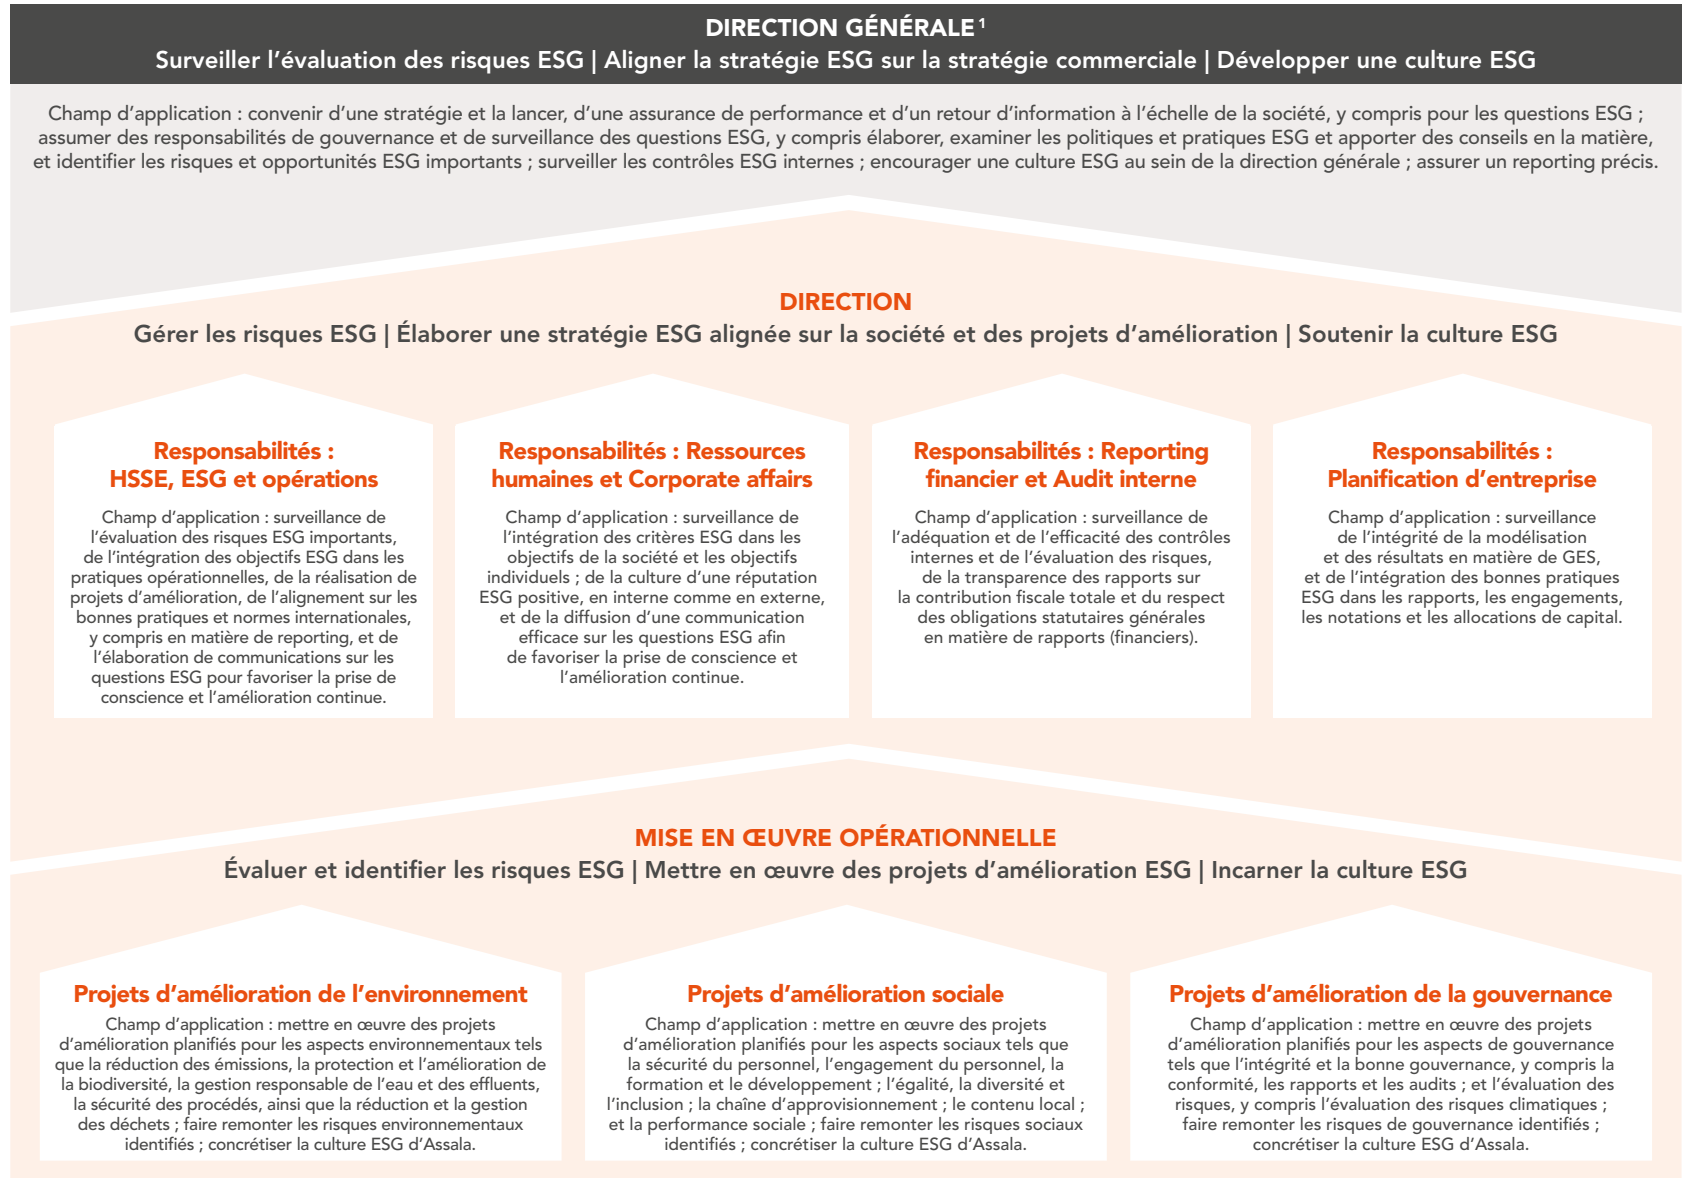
DIRECTION GÉNÉRALE$^1$

Surveiller l'évaluation des risques ESG | Aligner la stratégie ESG sur la stratégie commerciale | Développer une culture ESG

Champ d'application : convenir d'une stratégie et la lancer, d'une assurance de performance et d'un retour d'information à l'échelle de la société, y compris pour les questions ESG ; assumer des responsabilités de gouvernance et de surveillance des questions ESG, y compris élaborer, examiner les politiques et pratiques ESG et apporter des conseils en la matière, et identifier les risques et opportunités ESG importants ; surveiller les contrôles ESG internes ; encourager une culture ESG au sein de la direction générale ; assurer un reporting précis.

DIRECTION

Gérer les risques ESG | Élaborer une stratégie ESG alignée sur la société et des projets d'amélioration | Soutenir la culture ESG

Responsabilités : HSSE, ESG et opérations

Champ d'application : surveillance de l'évaluation des risques ESG importants, de l'intégration des objectifs ESG dans les pratiques opérationnelles, de la réalisation de projets d'amélioration, de l'alignement sur les bonnes pratiques et normes internationales, y compris en matière de reporting, et de l'élaboration de communications sur les questions ESG pour favoriser la prise de conscience et l'amélioration continue.

Responsabilités : Ressources humaines et Corporate affairs

Champ d'application : surveillance de l'intégration des critères ESG dans les objectifs de la société et les objectifs individuels ; de la culture d'une réputation ESG positive, en interne comme en externe, et de la diffusion d'une communication efficace sur les questions ESG afin de favoriser la prise de conscience et l'amélioration continue.

Responsabilités : Reporting financier et Audit interne

Champ d'application : surveillance de l'adéquation et de l'efficacité des contrôles internes et de l'évaluation des risques, de la transparence des rapports sur la contribution fiscale totale et du respect des obligations statutaires générales en matière de rapports (financiers).

Responsabilités : Planification d'entreprise

Champ d'application : surveillance de l'intégrité de la modélisation et des résultats en matière de GES, et de l'intégration des bonnes pratiques ESG dans les rapports, les engagements, les notations et les allocations de capital.

MISE EN ŒUVRE OPÉRATIONNELLE

Évaluer et identifier les risques ESG | Mettre en œuvre des projets d'amélioration ESG | Incarner la culture ESG

Projets d'amélioration de l'environnement

Champ d'application : mettre en œuvre des projets d'amélioration planifiés pour les aspects environnementaux tels que la réduction des émissions, la protection et l'amélioration de la biodiversité, la gestion responsable de l'eau et des effluents, la sécurité des procédés, ainsi que la réduction et la gestion des déchets ; faire remonter les risques environnementaux identifiés ; concrétiser la culture ESG d'Assala.

Projets d'amélioration sociale

Champ d'application : mettre en œuvre des projets d'amélioration planifiés pour les aspects sociaux tels que la sécurité du personnel, l'engagement du personnel, la formation et le développement ; l'égalité, la diversité et l'inclusion ; la chaîne d'approvisionnement ; le contenu local ; et la performance sociale ; faire remonter les risques sociaux identifiés ; concrétiser la culture ESG d'Assala.

Projets d'amélioration de la gouvernance

Champ d'application : mettre en œuvre des projets d'amélioration planifiés pour les aspects de gouvernance tels que l'intégrité et la bonne gouvernance, y compris la conformité, les rapports et les audits ; et l'évaluation des risques, y compris l'évaluation des risques climatiques ; faire remonter les risques de gouvernance identifiés ; concrétiser la culture ESG d'Assala.